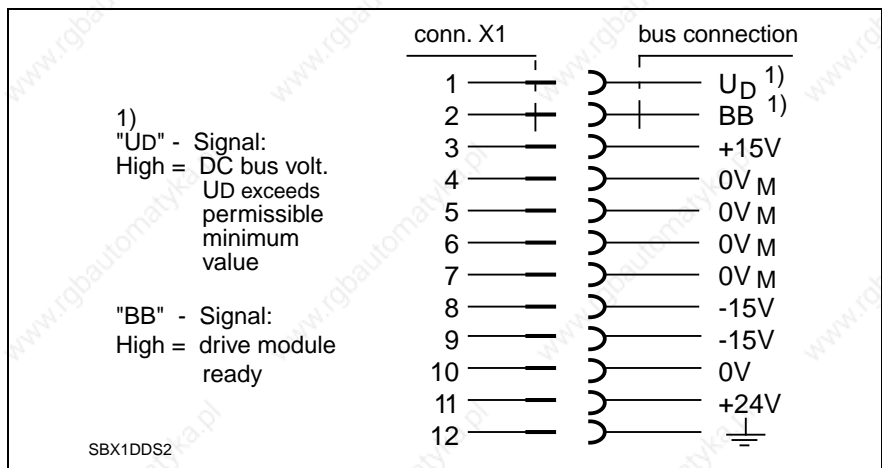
conn. X1

bus connection

1) "UD" - Signal: High = DC bus volt. UD exceeds permissible minimum value

"BB" - Signal: High = drive module ready

1 $U_D$ 1)
2 BB 1)
3 +15V
4 $0V_M$
5 $0V_M$
6 $0V_M$
7 $0V_M$
8 -15V
9 -15V
10 0V
11 +24V
12

SBX1DDS2

www.rgbautomatyka.pl